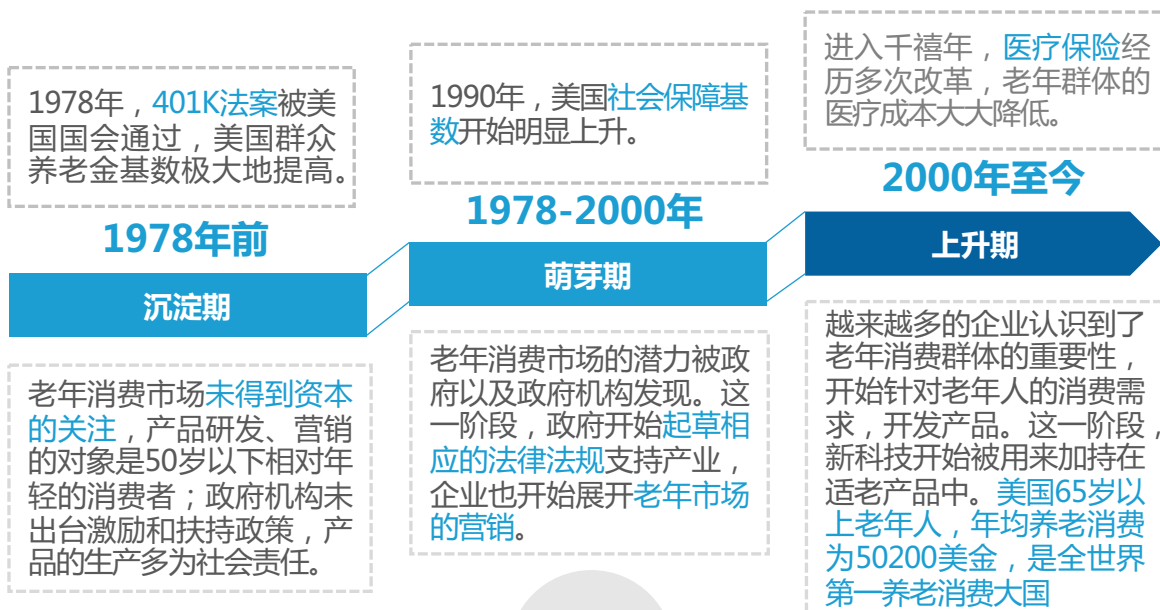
1978年，401K法案被美国国会通过，美国群众养老金基数极大地提高。

1978年前

沉淀期

老年消费市场未得到资本的关注，产品研发、营销的对象是50岁以下相对年轻的消费者；政府机构未出台激励和扶持政策，产品的生产多为社会责任。

1990年，美国社会保障基数开始明显上升。

1978-2000年

萌芽期

老年消费市场的潜力被政府以及政府机构发现。这一阶段，政府开始起草相应的法律法规支持产业，企业也开始展开老年市场的营销。

进入千禧年，医疗保险经历多次改革，老年群体的医疗成本大大降低。

2000年至今

上升期

越来越多的企业认识到了老年消费群体的重要性，开始针对老年人的消费需求，开发产品。这一阶段，新科技开始被用来加持在适老产品中。美国65岁以上老年人，年均养老消费为50200美金，是全世界第一养老消费大国